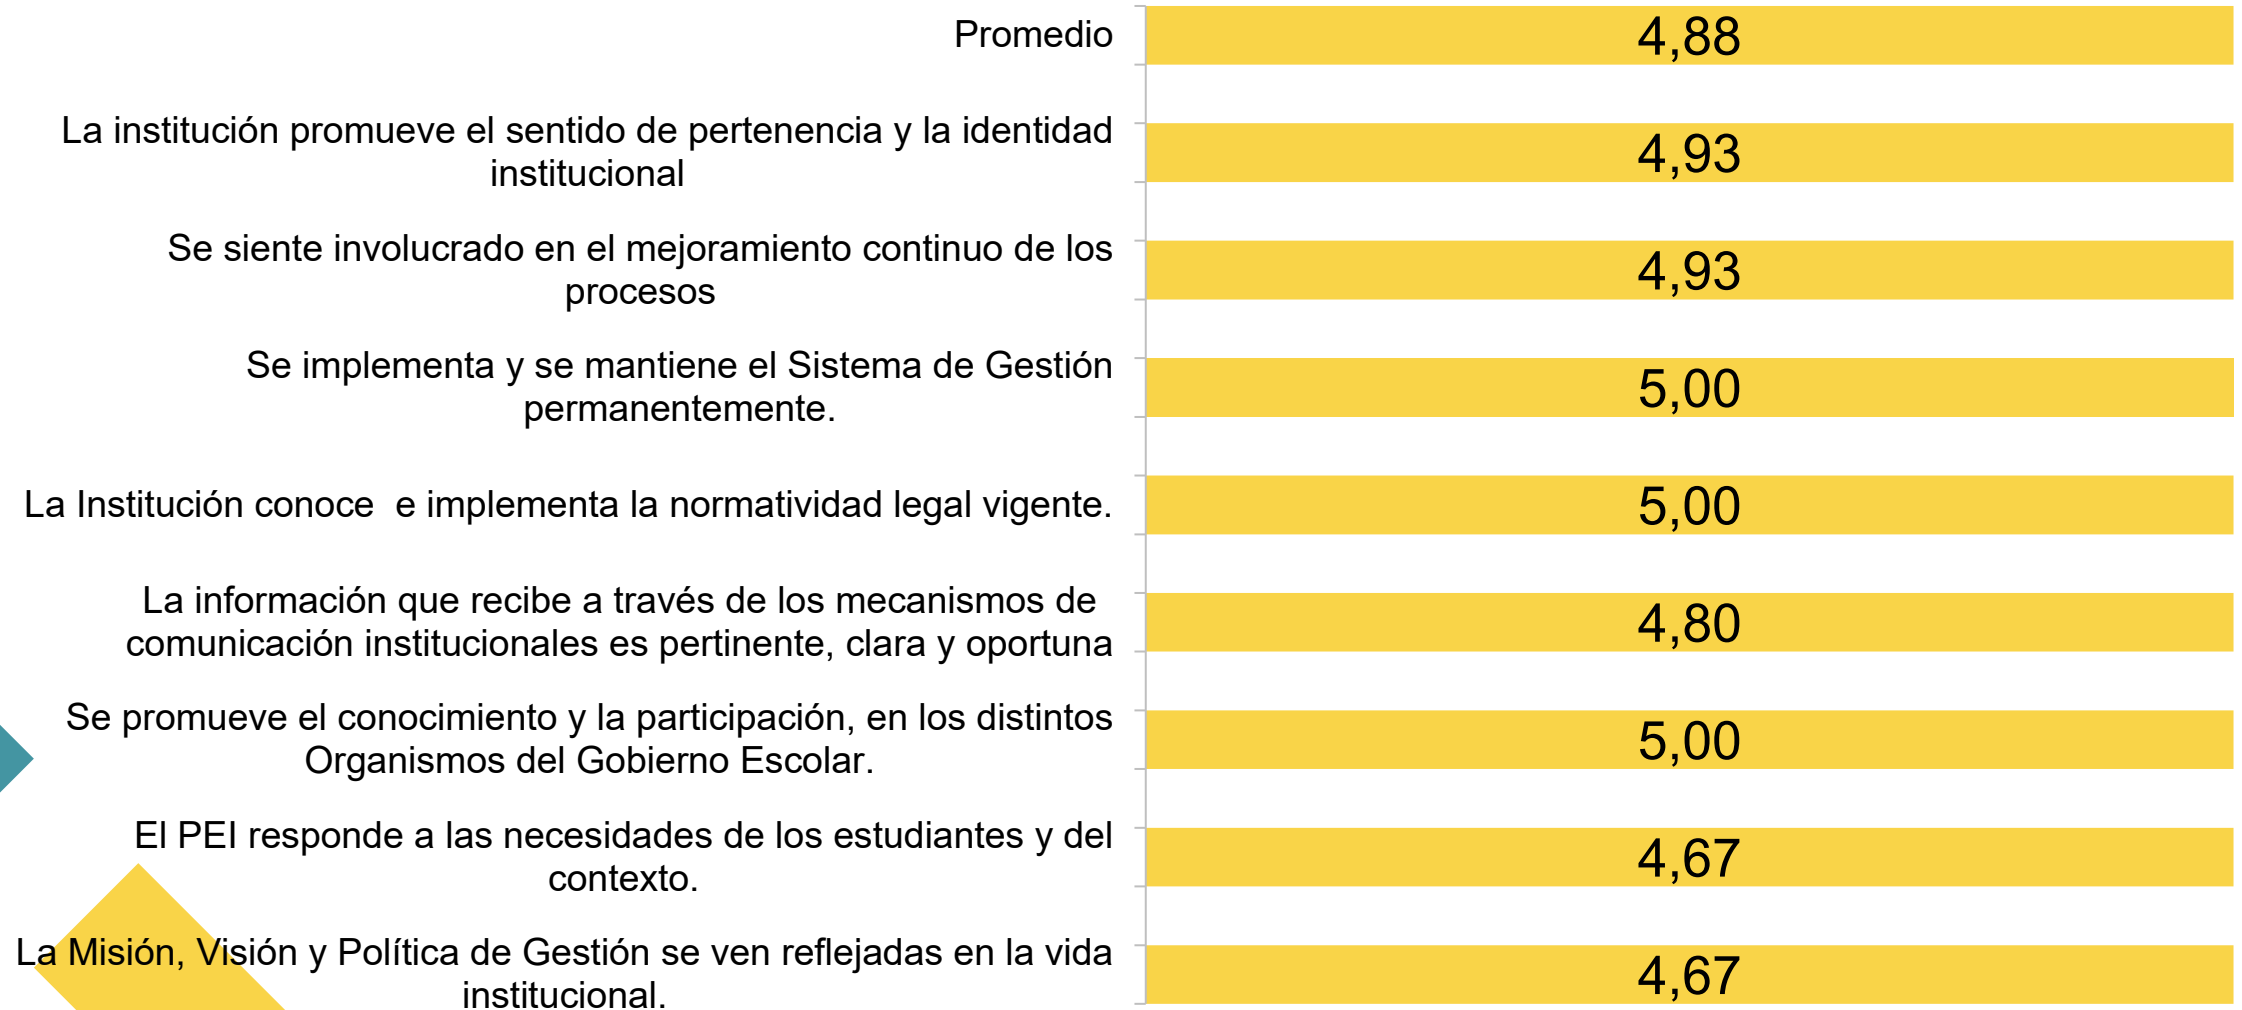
Promedio
4,88

La institución promueve el sentido de pertenencia y la identidad institucional
4,93

Se siente involucrado en el mejoramiento continuo de los procesos
4,93

Se implementa y se mantiene el Sistema de Gestión permanentemente.
5,00

La Institución conoce e implementa la normatividad legal vigente.
5,00

La información que recibe a través de los mecanismos de comunicación institucionales es pertinente, clara y oportuna
4,80

Se promueve el conocimiento y la participación, en los distintos Organismos del Gobierno Escolar.
5,00

El PEI responde a las necesidades de los estudiantes y del contexto.
4,67

La Misión, Visión y Política de Gestión se ven reflejadas en la vida institucional.
4,67